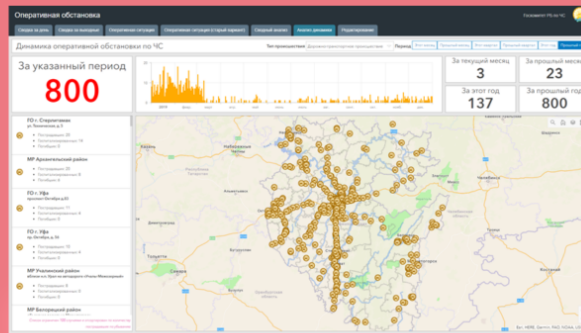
Оперативная обстановка

Сводка за день | Сводка за выходные | Оперативная ситуация | Оперативная ситуация (старый вариант) | Сводный анализ | Анализ динамики | Редактирование

Динамика оперативной обстановки по ЧС

Тип происшествия: Дорожно-транспортное происшествие

Период

За указанный период
800

За текущий месяц
3

За прошлый месяц
23

За этот год
137

За прошлый год
200

ГО г. Стерлитамак
ул. Коммунистическая, д. 5
• Пострадавших: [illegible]
• Госпитализированных: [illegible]
• Погибших: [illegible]

МР Архангельский район
• Пострадавших: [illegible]
• Госпитализированных: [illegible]
• Погибших: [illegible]

ГО г. Уфа
проспект Октября, д. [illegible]
• Пострадавших: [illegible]
• Госпитализированных: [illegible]
• Погибших: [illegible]

ГО г. Уфа
ул. Октября, д. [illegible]
• Пострадавших: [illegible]
• Госпитализированных: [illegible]
• Погибших: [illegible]

МР Учалинский район
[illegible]
• Пострадавших: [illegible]
• Госпитализированных: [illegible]
• Погибших: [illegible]

МР Бакалинский район
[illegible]